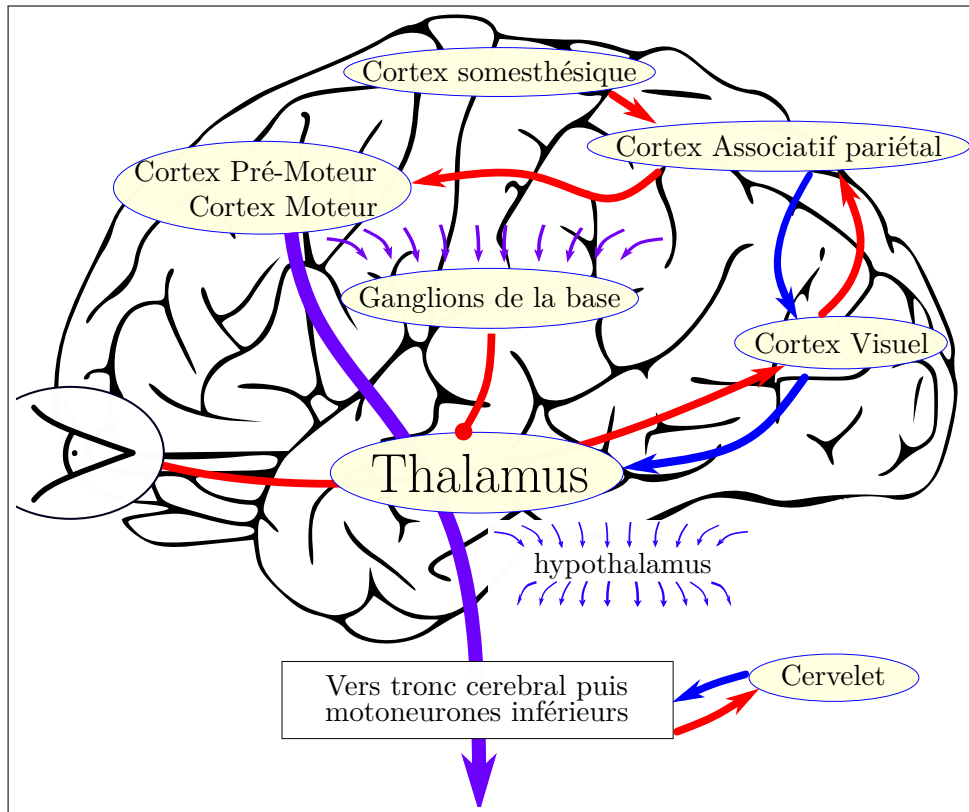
Cortex somesthésique

Cortex Associatif pariétal

Cortex Pré-Moteur
Cortex Moteur

Ganglions de la base

Cortex Visuel

Thalamus

hypothalamus

Vers tronc cerebral puis motoneurones inférieurs

Cervelet